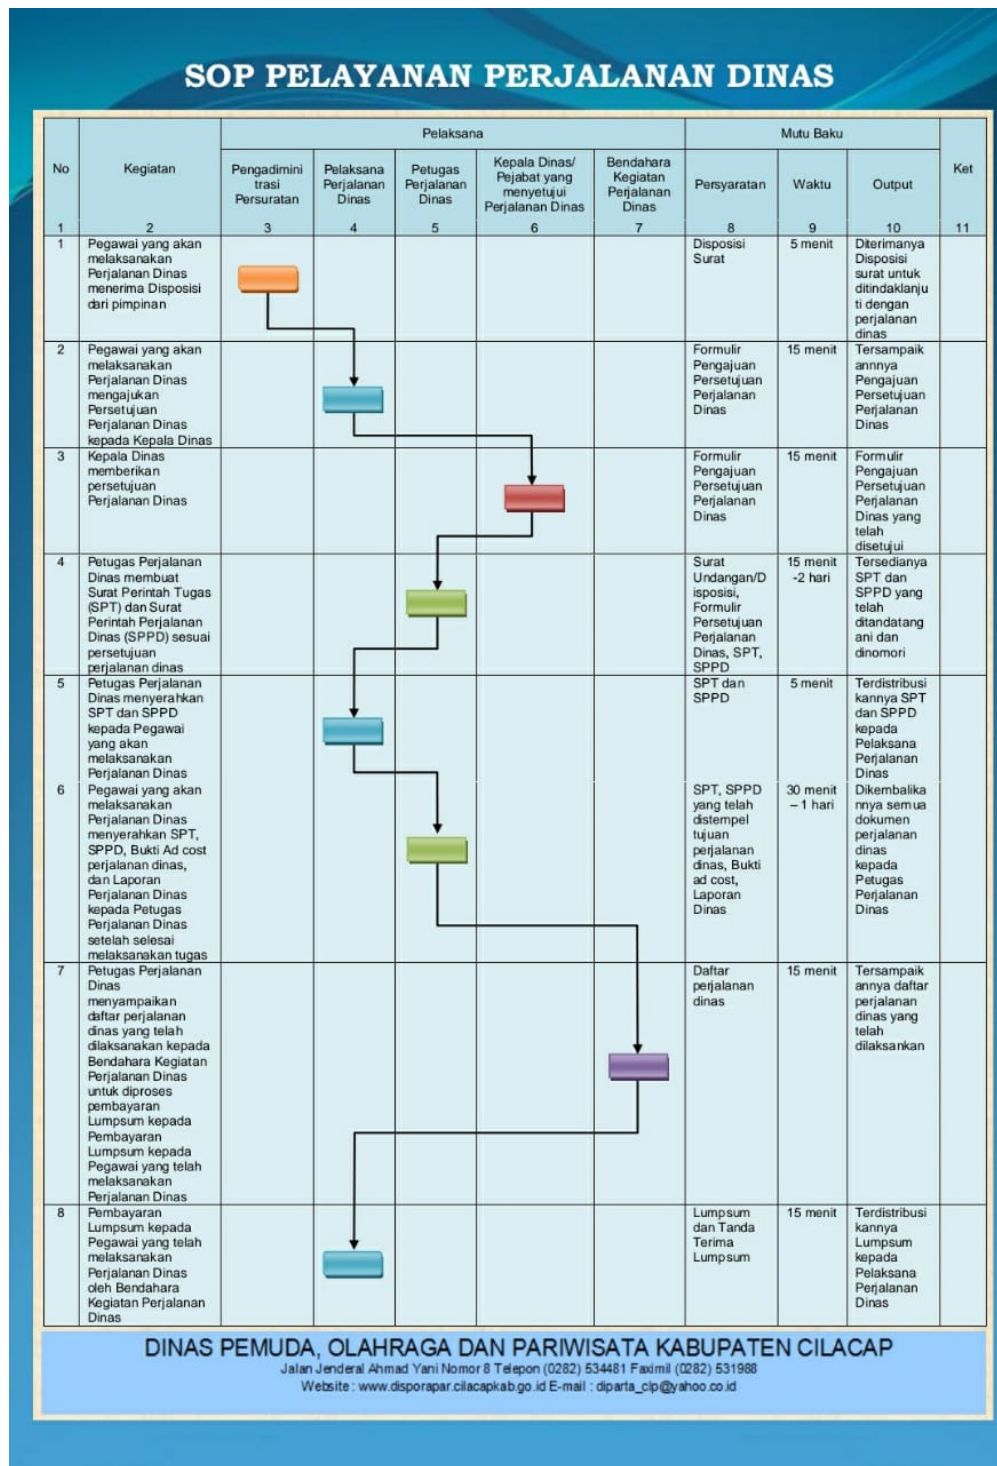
SOP PELAYANAN PERJALANAN DINAS

<table>
<tr><th rowspan="2">No</th><th rowspan="2">Kegiatan</th><th colspan="5">Pelaksana</th><th colspan="3">Mutu Baku</th><th rowspan="2">Ket</th></tr>
<tr><th>Pengadiministrasi Persuratan</th><th>Pelaksana Perjalanan Dinas</th><th>Petugas Perjalanan Dinas</th><th>Kepala Dinas/ Pejabat yang menyetujui Perjalanan Dinas</th><th>Bendahara Kegiatan Perjalanan Dinas</th><th>Persyaratan</th><th>Waktu</th><th>Output</th></tr>
<tr><td>1</td><td>2</td><td>3</td><td>4</td><td>5</td><td>6</td><td>7</td><td>8</td><td>9</td><td>10</td><td>11</td></tr>
<tr><td>1</td><td>Pegawai yang akan melaksanakan Perjalanan Dinas menerima Disposisi dari pimpinan</td><td></td><td></td><td></td><td></td><td></td><td>Disposisi Surat</td><td>5 menit</td><td>Diterimanya Disposisi surat untuk ditindaklanjuti dengan perjalanan dinas</td><td></td></tr>
<tr><td>2</td><td>Pegawai yang akan melaksanakan Perjalanan Dinas mengajukan Persetujuan Perjalanan Dinas kepada Kepala Dinas</td><td></td><td></td><td></td><td></td><td></td><td>Formulir Pengajuan Persetujuan Perjalanan Dinas</td><td>15 menit</td><td>Tersampaikannnya Pengajuan Persetujuan Perjalanan Dinas</td><td></td></tr>
<tr><td>3</td><td>Kepala Dinas memberikan persetujuan Perjalanan Dinas</td><td></td><td></td><td></td><td></td><td></td><td>Formulir Pengajuan Persetujuan Perjalanan Dinas</td><td>15 menit</td><td>Formulir Pengajuan Persetujuan Perjalanan Dinas yang telah disetujui</td><td></td></tr>
<tr><td>4</td><td>Petugas Perjalanan Dinas membuat Surat Perintah Tugas (SPT) dan Surat Perintah Perjalanan Dinas (SPPD) sesuai persetujuan perjalanan dinas</td><td></td><td></td><td></td><td></td><td></td><td>Surat Undangan/Disposisi, Formulir Persetujuan Perjalanan Dinas, SPT, SPPD</td><td>15 menit -2 hari</td><td>Tersedianya SPT dan SPPD yang telah ditandatangani dan dinomori</td><td></td></tr>
<tr><td>5</td><td>Petugas Perjalanan Dinas menyerahkan SPT dan SPPD kepada Pegawai yang akan melaksanakan Perjalanan Dinas</td><td></td><td></td><td></td><td></td><td></td><td>SPT dan SPPD</td><td>5 menit</td><td>Terdistribusikannya SPT dan SPPD kepada Pelaksana Perjalanan Dinas</td><td></td></tr>
<tr><td>6</td><td>Pegawai yang akan melaksanakan Perjalanan Dinas menyerahkan SPT, SPPD, Bukti Ad cost perjalanan dinas, dan Laporan Perjalanan Dinas kepada Petugas Perjalanan Dinas setelah selesai melaksanakan tugas</td><td></td><td></td><td></td><td></td><td></td><td>SPT, SPPD yang telah distempel tujuan perjalanan dinas, Bukti ad cost, Laporan Dinas</td><td>30 menit – 1 hari</td><td>Dikembalikannya semua dokumen perjalanan dinas kepada Petugas Perjalanan Dinas</td><td></td></tr>
<tr><td>7</td><td>Petugas Perjalanan Dinas menyampaikan daftar perjalanan dinas yang telah dilaksanakan kepada Bendahara Kegiatan Perjalanan Dinas untuk diproses pembayaran Lumpsum kepada Pembayaran Lumpsum kepada Pegawai yang telah melaksanakan Perjalanan Dinas</td><td></td><td></td><td></td><td></td><td></td><td>Daftar perjalanan dinas</td><td>15 menit</td><td>Tersampaikannya daftar perjalanan dinas yang telah dilaksankan</td><td></td></tr>
<tr><td>8</td><td>Pembayaran Lumpsum kepada Pegawai yang telah melaksanakan Perjalanan Dinas oleh Bendahara Kegiatan Perjalanan Dinas</td><td></td><td></td><td></td><td></td><td></td><td>Lumpsum dan Tanda Terima Lumpsum</td><td>15 menit</td><td>Terdistribusikannya Lumpsum kepada Pelaksana Perjalanan Dinas</td><td></td></tr>
</table>

DINAS PEMUDA, OLAHRAGA DAN PARIWISATA KABUPATEN CILACAP
Jalan Jenderal Ahmad Yani Nomor 8 Telepon (0282) 534481 Faximil (0282) 531988
Website : www.disporapar.cilacapkab.go.id E-mail : diparta_clp@yahoo.co.id